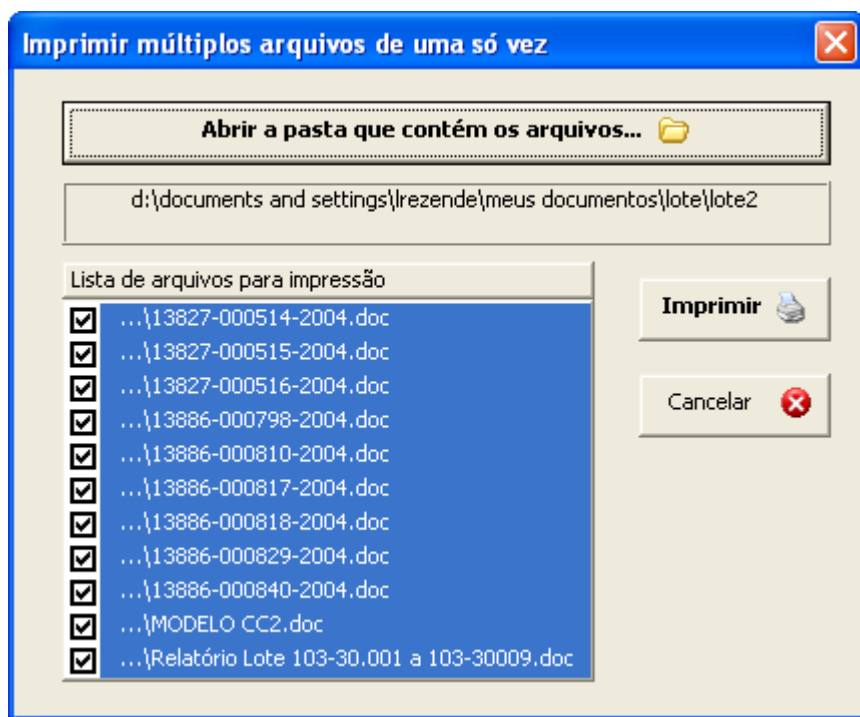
Imprimir múltiplos arquivos de uma só vez

Abrir a pasta que contém os arquivos...

d:\documents and settings\lrezende\meus documentos\lote\lote2

Lista de arquivos para impressão

...\13827-000514-2004.doc
...\13827-000515-2004.doc
...\13827-000516-2004.doc
...\13886-000798-2004.doc
...\13886-000810-2004.doc
...\13886-000817-2004.doc
...\13886-000818-2004.doc
...\13886-000829-2004.doc
...\13886-000840-2004.doc
...\MODELO CC2.doc
...\Relatório Lote 103-30.001 a 103-30009.doc

Imprimir

Cancelar